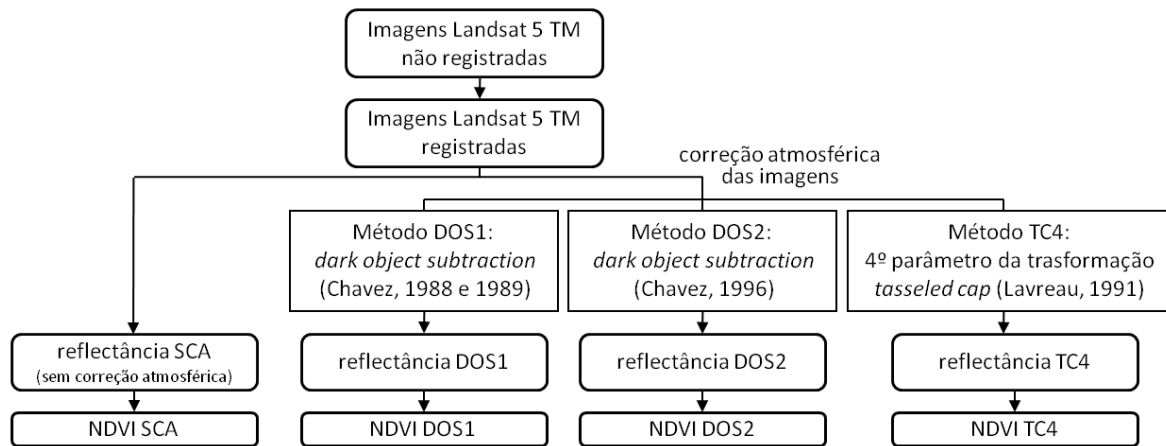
Imagens Landsat 5 TM não registradas

Imagens Landsat 5 TM registradas

correção atmosférica das imagens

Método DOS1: *dark object subtraction* (Chavez, 1988 e 1989)

Método DOS2: *dark object subtraction* (Chavez, 1996)

Método TC4: 4º parâmetro da trasformação *tasseled cap* (Lavreau, 1991)

reflectância SCA (sem correção atmosférica)

reflectância DOS1

reflectância DOS2

reflectância TC4

NDVI SCA

NDVI DOS1

NDVI DOS2

NDVI TC4